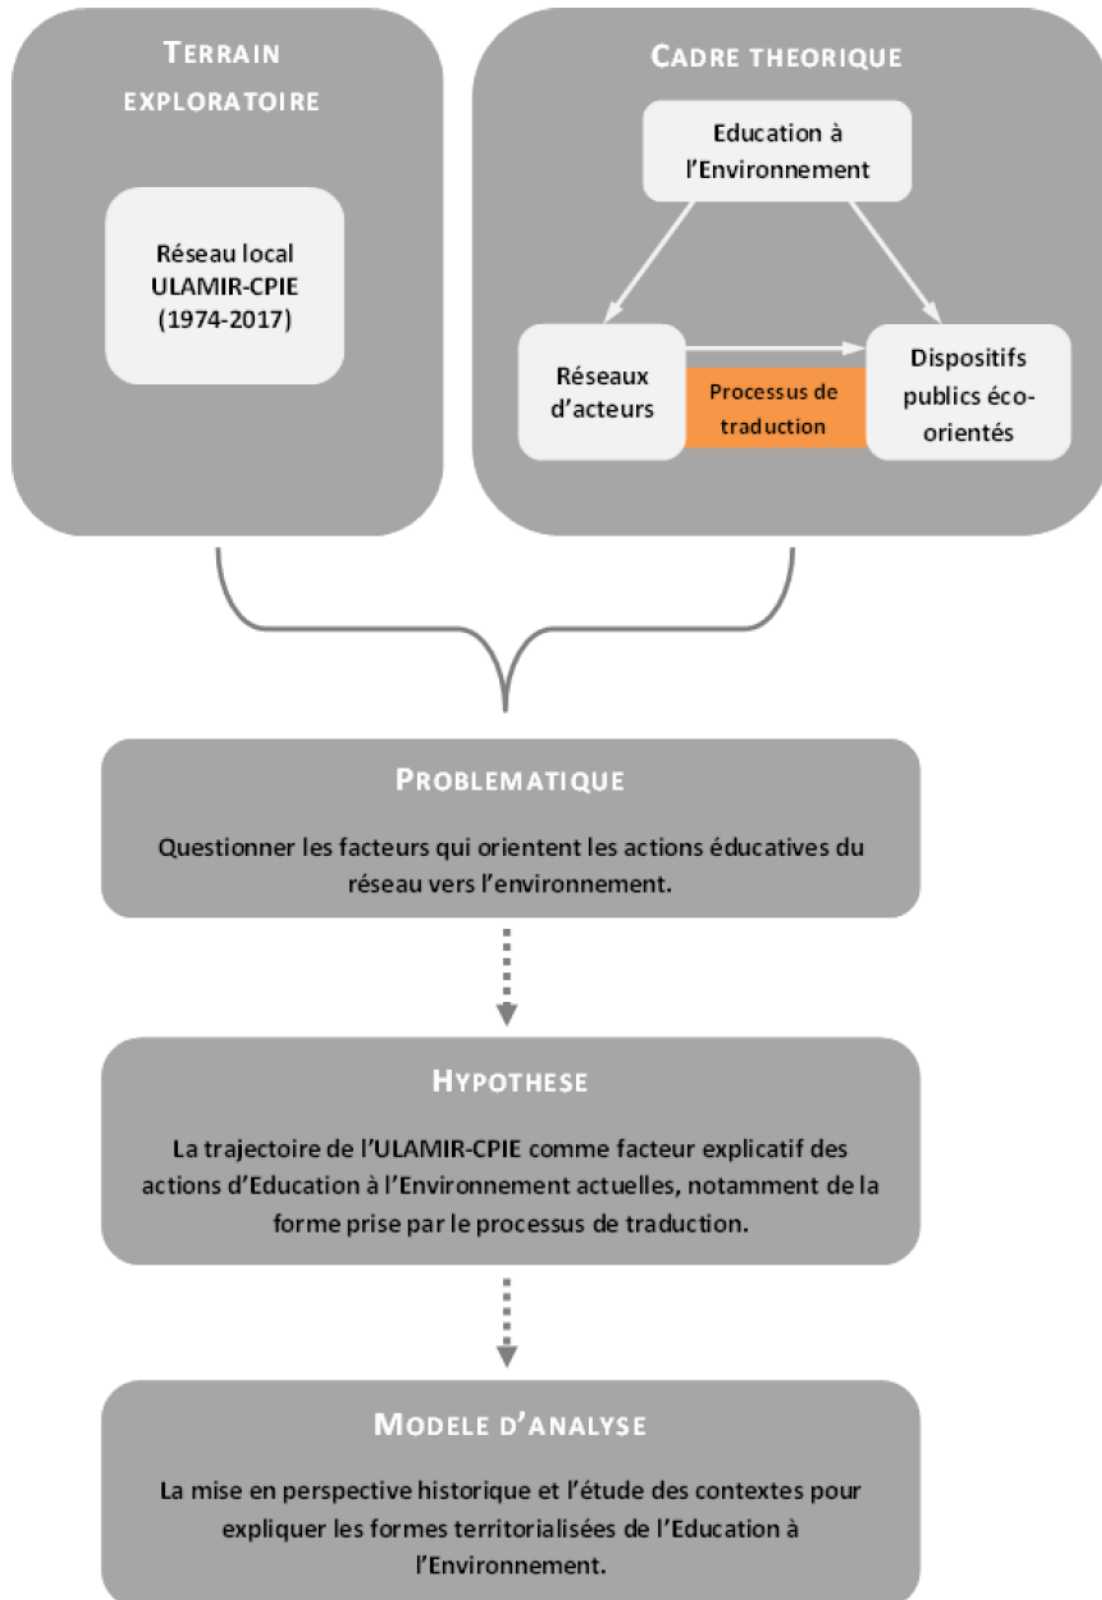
TERRAIN EXPLORATOIRE

Réseau local ULAMIR-CPIE (1974-2017)

CADRE THEORIQUE

Education à l'Environnement

Réseaux d'acteurs

Processus de traduction

Dispositifs publics éco-orientés

PROBLEMATIQUE

Questionner les facteurs qui orientent les actions éducatives du réseau vers l'environnement.

HYPOTHESE

La trajectoire de l'ULAMIR-CPIE comme facteur explicatif des actions d'Education à l'Environnement actuelles, notamment de la forme prise par le processus de traduction.

MODELE D'ANALYSE

La mise en perspective historique et l'étude des contextes pour expliquer les formes territorialisées de l'Education à l'Environnement.